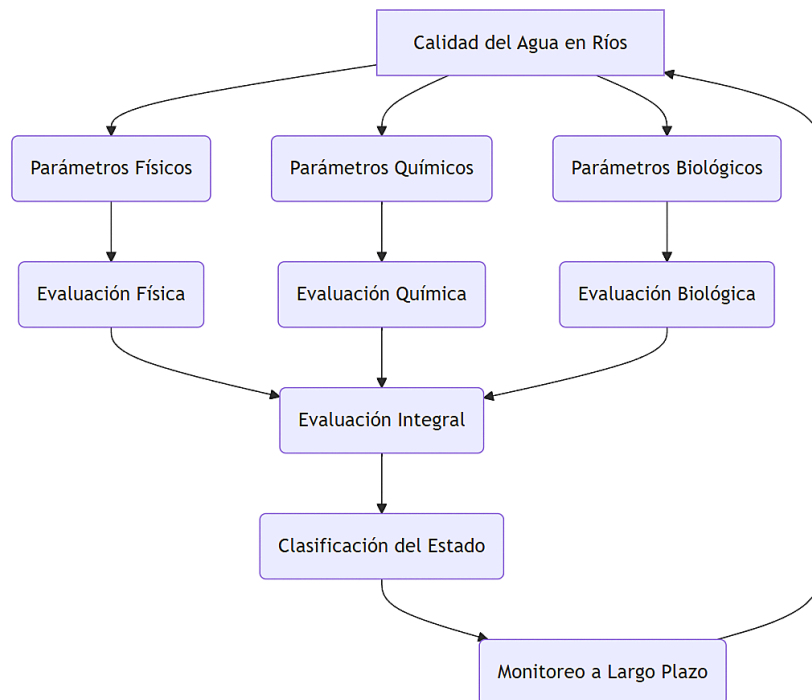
Calidad del Agua en Ríos

Parámetros Físicos

Parámetros Químicos

Parámetros Biológicos

Evaluación Física

Evaluación Química

Evaluación Biológica

Evaluación Integral

Clasificación del Estado

Monitoreo a Largo Plazo